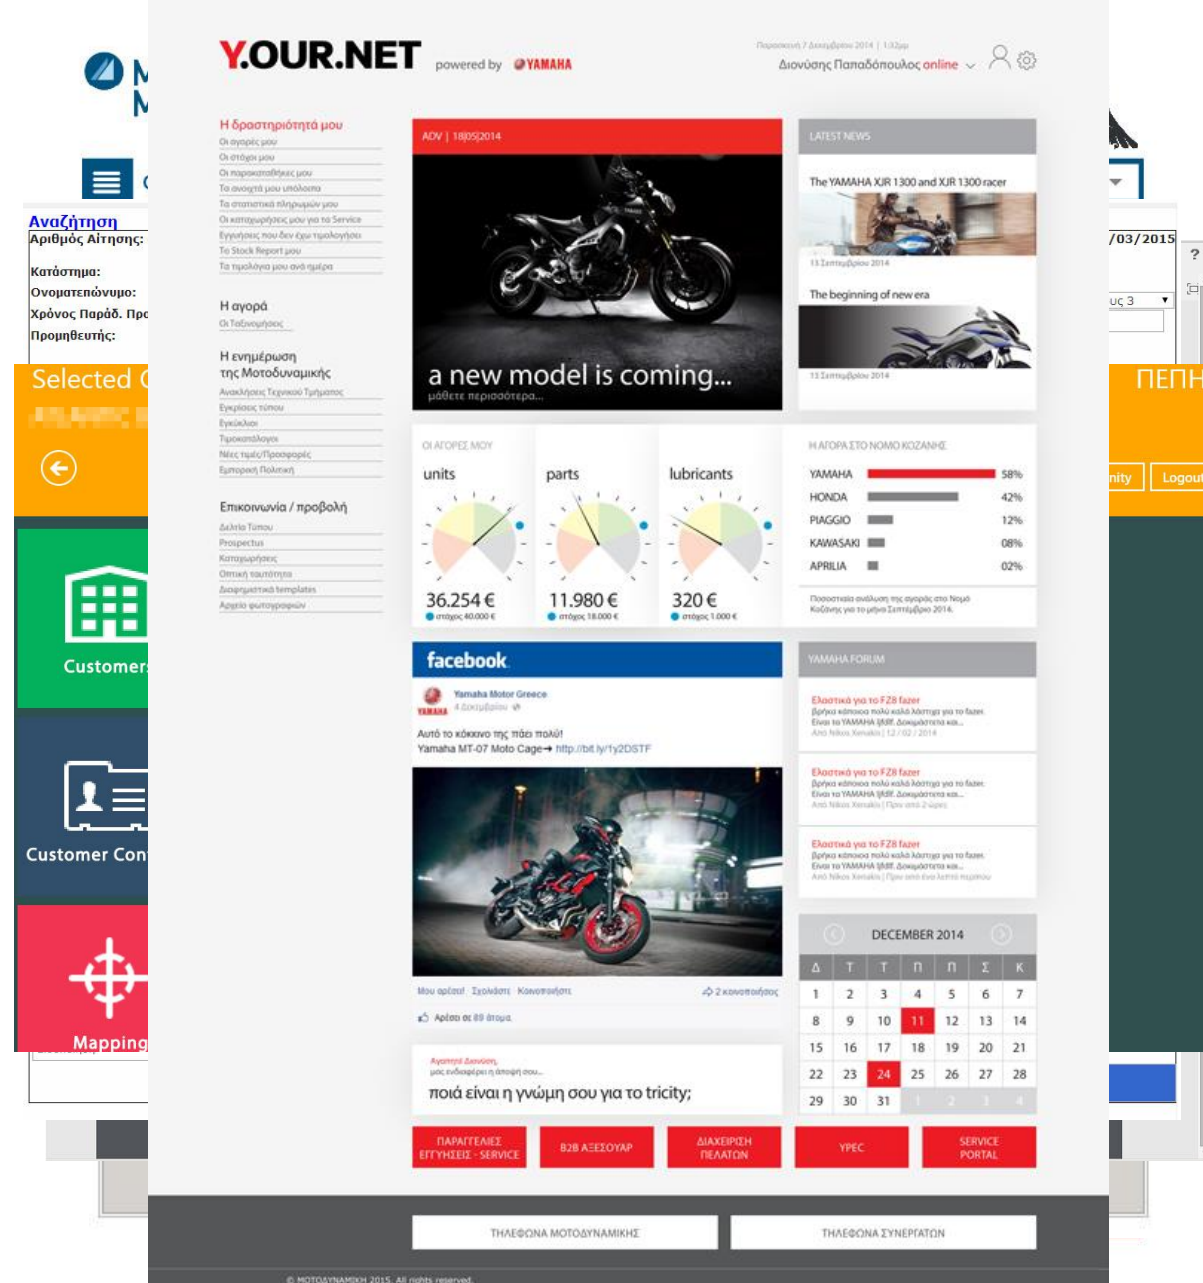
Αναζήτηση
Αριθμός Αίτησης:
Κατάστημα:
Ονοματεπώνυμο:
Χρόνος Παράδ. Προ
Προμηθευτής:
Selected
Customers
Customer Con
Mapping
/03/2015
υς 3
ΠΕΠΗ
nity
Logout

Y.OUR.NET powered by YAMAHA
Παρασκευή 7 Δεκεμβρίου 2014 | 1:32μμ
Διονύσης Παπαδόπουλος online

Η δραστηριότητά μου
Οι αγορές μου
Οι στόχοι μου
Οι παρακαταθήκες μου
Τα ανοιχτά μου υπόλοιπα
Τα στατιστικά πληρωμών μου
Οι καταχωρήσεις μου για το Service
Εγγυήσεις που δεν έχω τιμολογήσει
Το Stock Report μου
Τα τιμολόγια μου ανά ημέρα

Η αγορά
Οι Ταξινομήσεις

Η ενημέρωση της Μοτοδυναμικής
Ανακλήσεις Τεχνικού Τμήματος
Εγκύκλιος τύπου
Εγκύκλιοι
Τιμοκατάλογοι
Νέες τιμές/Προσφορές
Εμπορική Πολιτική

Επικοινωνία / προβολή
Δελτία Τύπου
Prospectus
Καταχωρήσεις
Οπτική ταυτότητα
Διαφημιστικά templates
Αρχείο φωτογραφιών

ADV | 18|05|2014
a new model is coming...
μάθετε περισσότερα...

LATEST NEWS
The YAMAHA XJR 1300 and XJR 1300 racer
13 Σεπτεμβρίου 2014
The beginning of new era
13 Σεπτεμβρίου 2014

ΟΙ ΑΓΟΡΕΣ ΜΟΥ
units
36.254 €
στόχος 40.000 €
parts
11.980 €
στόχος 18.000 €
lubricants
320 €
στόχος 1.000 €

Η ΑΓΟΡΑ ΣΤΟ ΝΟΜΟ ΚΟΖΑΝΗΣ
| | |
|---|---|
| YAMAHA | 58% |
| HONDA | 42% |
| PIAGGIO | 12% |
| KAWASAKI | 08% |
| APRILIA | 02% |

Ποσοστιαία ανάλυση της αγοράς στο Νομό Κοζάνης για το μήνα Σεπτέμβριο 2014.

facebook
Yamaha Motor Greece
4 Δεκεμβρίου
Αυτό το κόκκινο της πάει πολύ!
Yamaha MT-07 Moto Cage→ http://bit.ly/1y2DSTF
Μου αρέσει! · Σχολιάστε · Κοινοποιήστε
2 κοινοποιήσεις
Αρέσει σε 89 άτομα

YAMAHA FORUM
Ελαστικά για το FZ8 fazer
Βρήκα κάποια πολύ καλά λάστιχα για το fazer. Είναι το YAMAHA ljfdf. Δοκιμάστε τα και...
Από Nikos Xenakis | 12 / 02 / 2014
Ελαστικά για το FZ8 fazer
Βρήκα κάποια πολύ καλά λάστιχα για το fazer. Είναι το YAMAHA ljfdf. Δοκιμάστε τα και...
Από Nikos Xenakis | Πριν από 2 ώρες
Ελαστικά για το FZ8 fazer
Βρήκα κάποια πολύ καλά λάστιχα για το fazer. Είναι το YAMAHA ljfdf. Δοκιμάστε τα και...
Από Nikos Xenakis | Πριν από ένα λεπτό περίπου

Αγαπητέ Διονύση,
μας ενδιαφέρει η άποψή σου...
ποιά είναι η γνώμη σου για το tricity;

DECEMBER 2014
| Δ | Τ | Τ | Π | Π | Σ | Κ |
|---|---|---|---|---|---|---|
| 1 | 2 | 3 | 4 | 5 | 6 | 7 |
| 8 | 9 | 10 | 11 | 12 | 13 | 14 |
| 15 | 16 | 17 | 18 | 19 | 20 | 21 |
| 22 | 23 | 24 | 25 | 26 | 27 | 28 |
| 29 | 30 | 31 | 1 | 2 | 3 | 4 |

ΠΑΡΑΓΓΕΛΙΕΣ ΕΓΓΥΗΣΕΙΣ - SERVICE
B2B ΑΞΕΣΟΥΑΡ
ΔΙΑΧΕΙΡΙΣΗ ΠΕΛΑΤΩΝ
YPEC
SERVICE PORTAL

ΤΗΛΕΦΩΝΑ ΜΟΤΟΔΥΝΑΜΙΚΗΣ
ΤΗΛΕΦΩΝΑ ΣΥΝΕΡΓΑΤΩΝ
© ΜΟΤΟΔΥΝΑΜΙΚΗ 2015. All rights reserved.